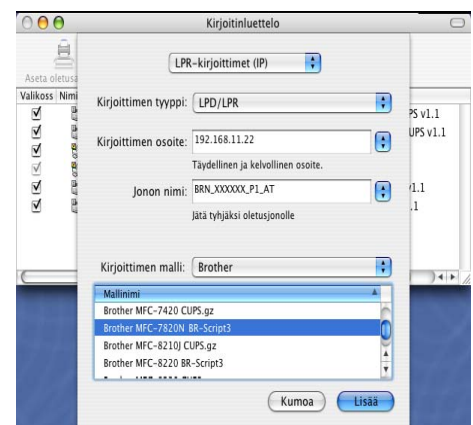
Kirjoitinluettelo

Aseta oletus

Valikoss Nimi

PS v1.1

UPS v1.1

v1.1

.1

LPR-kirjoittimet (IP)

Kirjoittimen tyyppi: LPD/LPR

Kirjoittimen osoite: 192.168.11.22

Täydellinen ja kelvollinen osoite.

Jonon nimi: BRN_XXXXXX_P1_AT

Jätä tyhjäksi oletusjonolle

Kirjoittimen malli: Brother

| Mallinimi |
|---|
| Brother MFC-7420 CUPS.gz |
| Brother MFC-7820N BR-Script3 |
| Brother MFC-8210J CUPS.gz |
| Brother MFC-8220 BR-Script3 |
| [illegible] |

Kumoa Lisää